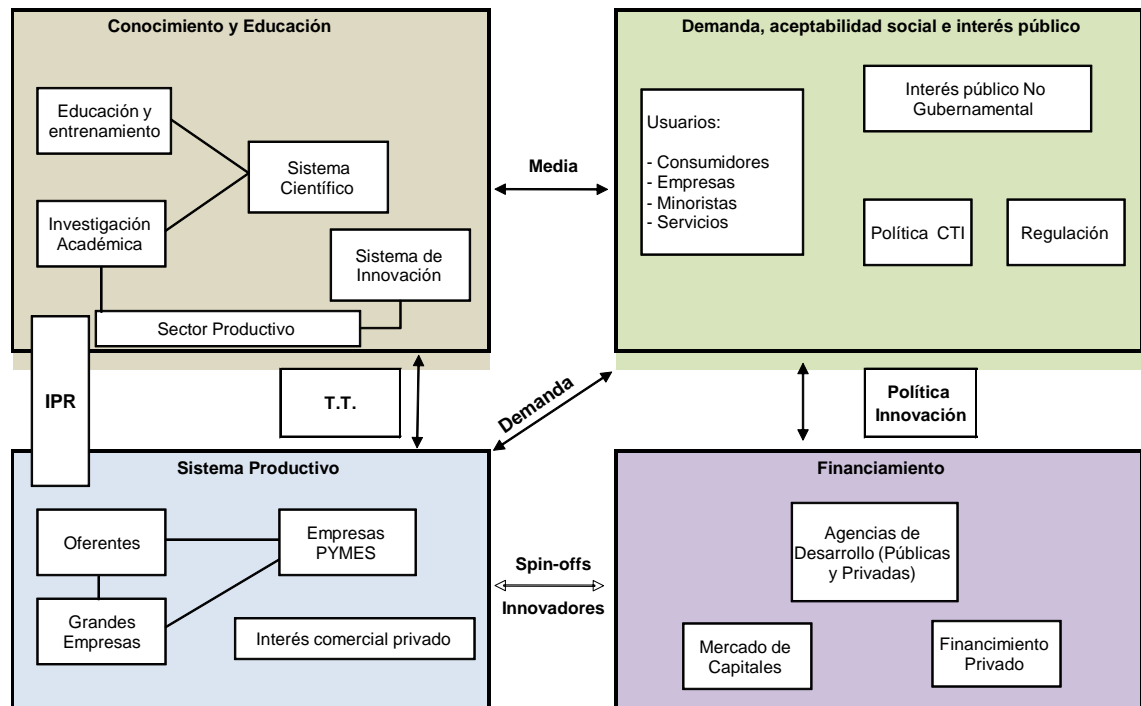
Conocimiento y Educación

Educación y entrenamiento

Sistema Científico

Investigación Académica

Sistema de Innovación

Sector Productivo

Media

Demanda, aceptabilidad social e interés público

Usuarios:
- Consumidores
- Empresas
- Minoristas
- Servicios

Interés público No Gubernamental

Política CTI

Regulación

IPR

T.T.

Demanda

Política Innovación

Sistema Productivo

Oferentes

Empresas PYMES

Grandes Empresas

Interés comercial privado

Spin-offs

Innovadores

Financiamiento

Agencias de Desarrollo (Públicas y Privadas)

Mercado de Capitales

Financimiento Privado